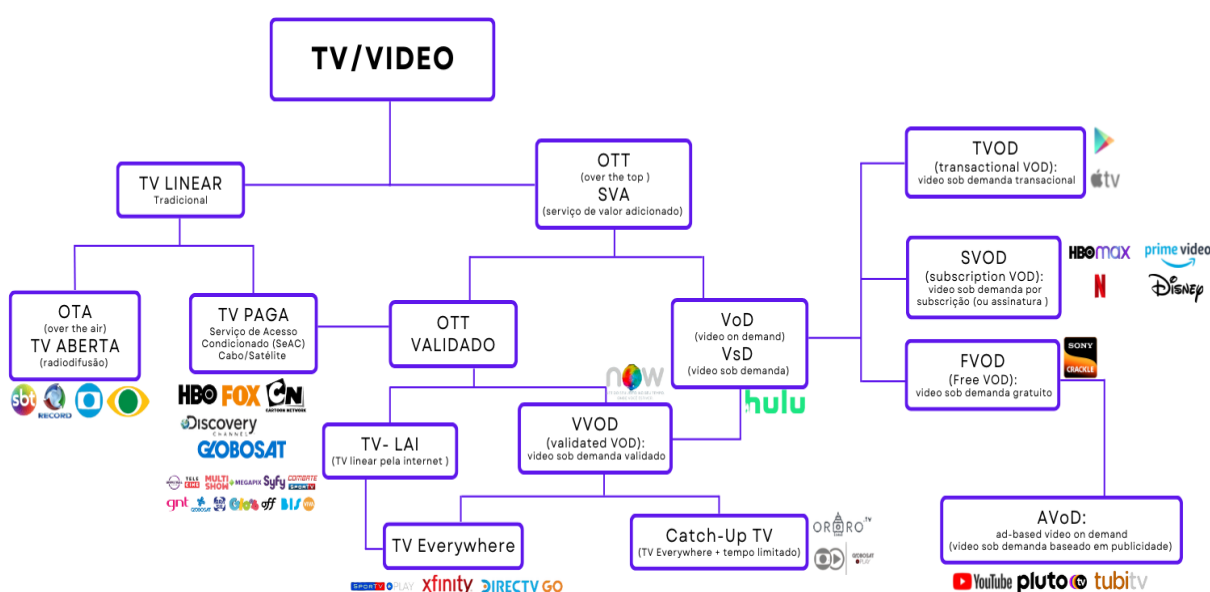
TV/VIDEO

TV LINEAR
Tradicional

OTT
(over the top)
SVA
(serviço de valor adicionado)

TVOD
(transactional VOD):
video sob demanda transacional

tv

SVOD
(subscription VOD):
video sob demanda por subscrição (ou assinatura)

HBOMAX
prime video
N
Disney

OTA
(over the air)
TV ABERTA
(radiodifusão)

sbt
RECORD

TV PAGA
Serviço de Acesso Condicionado (SeAC)
Cabo/Satélite

HBO FOX CN
CARTOON NETWORK
Discovery
CHANNEL
GLOBOSAT

TELECINE MULTISHOW MEGAPIX Syfy COMBATE SPORTV
gnt GLOBOSAT GLOOB off BIS

OTT
VALIDADO

VoD
(video on demand)
VsD
(video sob demanda)

FVOD
(Free VOD):
video sob demanda gratuito

SONY
CRACKLE

now

hulu

TV- LAI
(TV linear pela internet)

VVOD
(validated VOD):
video sob demanda validado

TV Everywhere

Catch-Up TV
(TV Everywhere + tempo limitado)

ORBRO TV

GLOBOSAT PLAY

AVoD:
ad-based video on demand
(video sob demanda baseado em publicidade)

SPORTV PLAY xfinity DIRECTV GO

YouTube pluto tv tubi tv